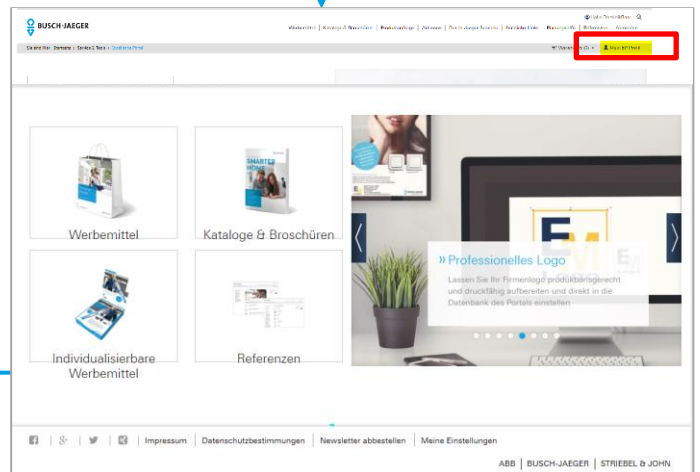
BUSCH-JAEGER

Werbemittel | Kataloge & Broschüren | Produktauftritt | Aktionen | Busch-Jaeger Akademie | Schulungen | Planungshilfe | Referenzen | Anmelden

Sie sind hier: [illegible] > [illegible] > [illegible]

Warenkorb (0) | Mein EPI-Portal

Werbemittel

Kataloge & Broschüren

Individualisierbare Werbemittel

Referenzen

SMARTER HOME

» Professionelles Logo

Lassen Sie Ihr Firmenlogo produktionsgerecht und druckfähig aufbereiten und direkt in die Datenbank des Portals einstellen

Impressum | Datenschutzbestimmungen | Newsletter abbestellen | Meine Einstellungen

ABB | BUSCH-JAEGER | STRIEBEL & JOHN